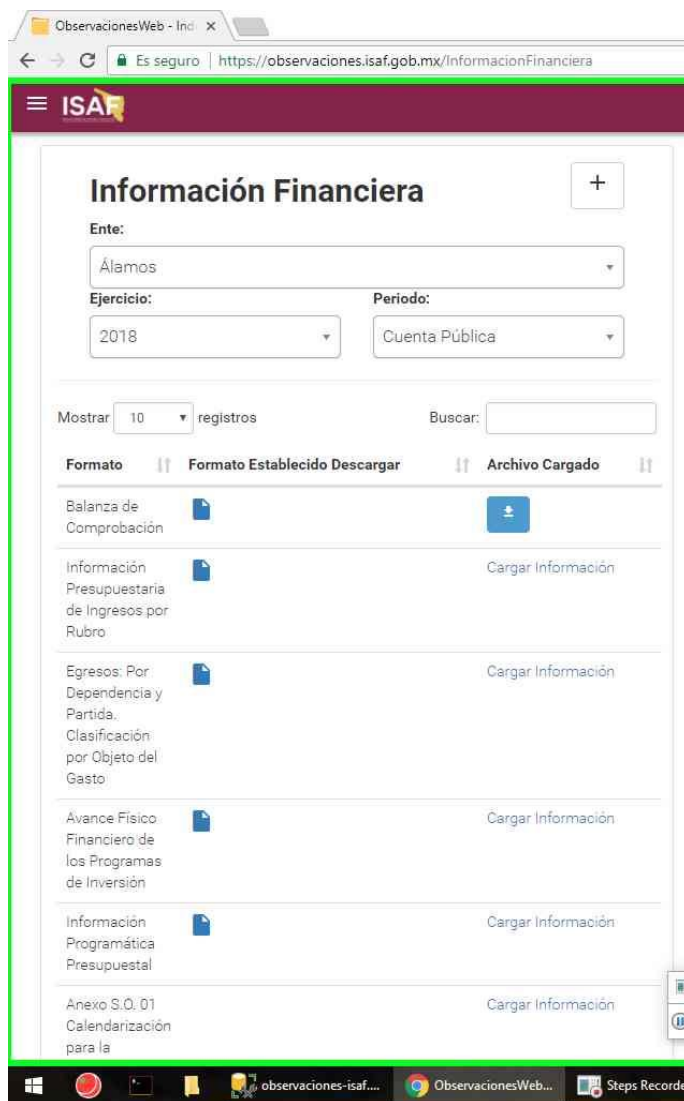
ObservacionesWeb - Ind ×

Es seguro | https://observaciones.isaf.gob.mx/InformacionFinanciera

ISAF

Información Financiera

+

Ente:

Álamos

Ejercicio:

2018

Periodo:

Cuenta Pública

Mostrar 10 registros

Buscar:

| Formato | Formato Establecido Descargar | Archivo Cargado |
|---|---|---|
| Balanza de Comprobación | | |
| Información Presupuestaria de Ingresos por Rubro | | Cargar Información |
| Egresos: Por Dependencia y Partida. Clasificación por Objeto del Gasto | | Cargar Información |
| Avance Físico Financiero de los Programas de Inversión | | Cargar Información |
| Información Programática Presupuestal | | Cargar Información |
| Anexo S.O. 01 Calendarización para la | | Cargar Información |

observaciones-isaf....

ObservacionesWeb...

Steps Recorde